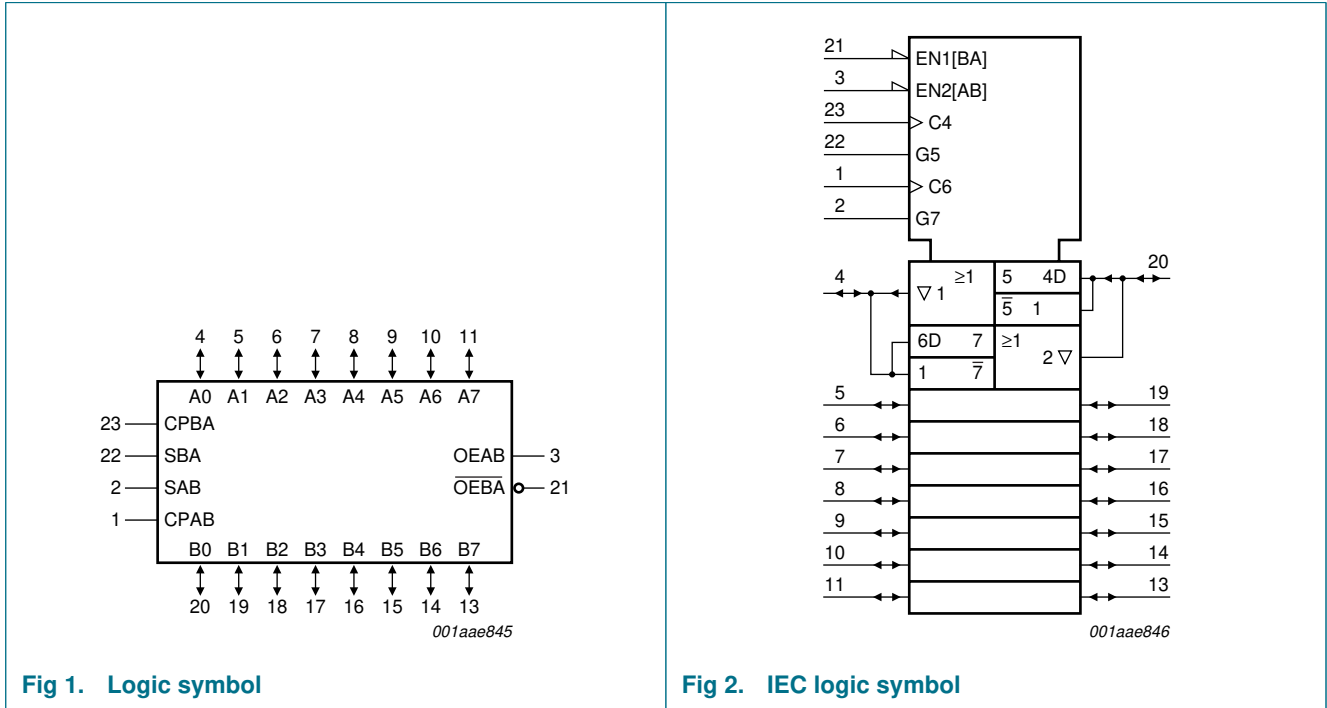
4 5 6 7 8 9 10 11

A0 A1 A2 A3 A4 A5 A6 A7

23 CPBA
22 SBA
2 SAB
1 CPAB

OEAB 3
$\overline{OEBA}$ 21

B0 B1 B2 B3 B4 B5 B6 B7

20 19 18 17 16 15 14 13

001aae845

Fig 1. Logic symbol

21 EN1[BA]
3 EN2[AB]
23 C4
22 G5
1 C6
2 G7

4
$\geq$1
$\nabla$ 1
5 4D
$\overline{5}$ 1
20
6D 7
1 $\overline{7}$
$\geq$1
2 $\nabla$

5 19
6 18
7 17
8 16
9 15
10 14
11 13

001aae846

Fig 2. IEC logic symbol